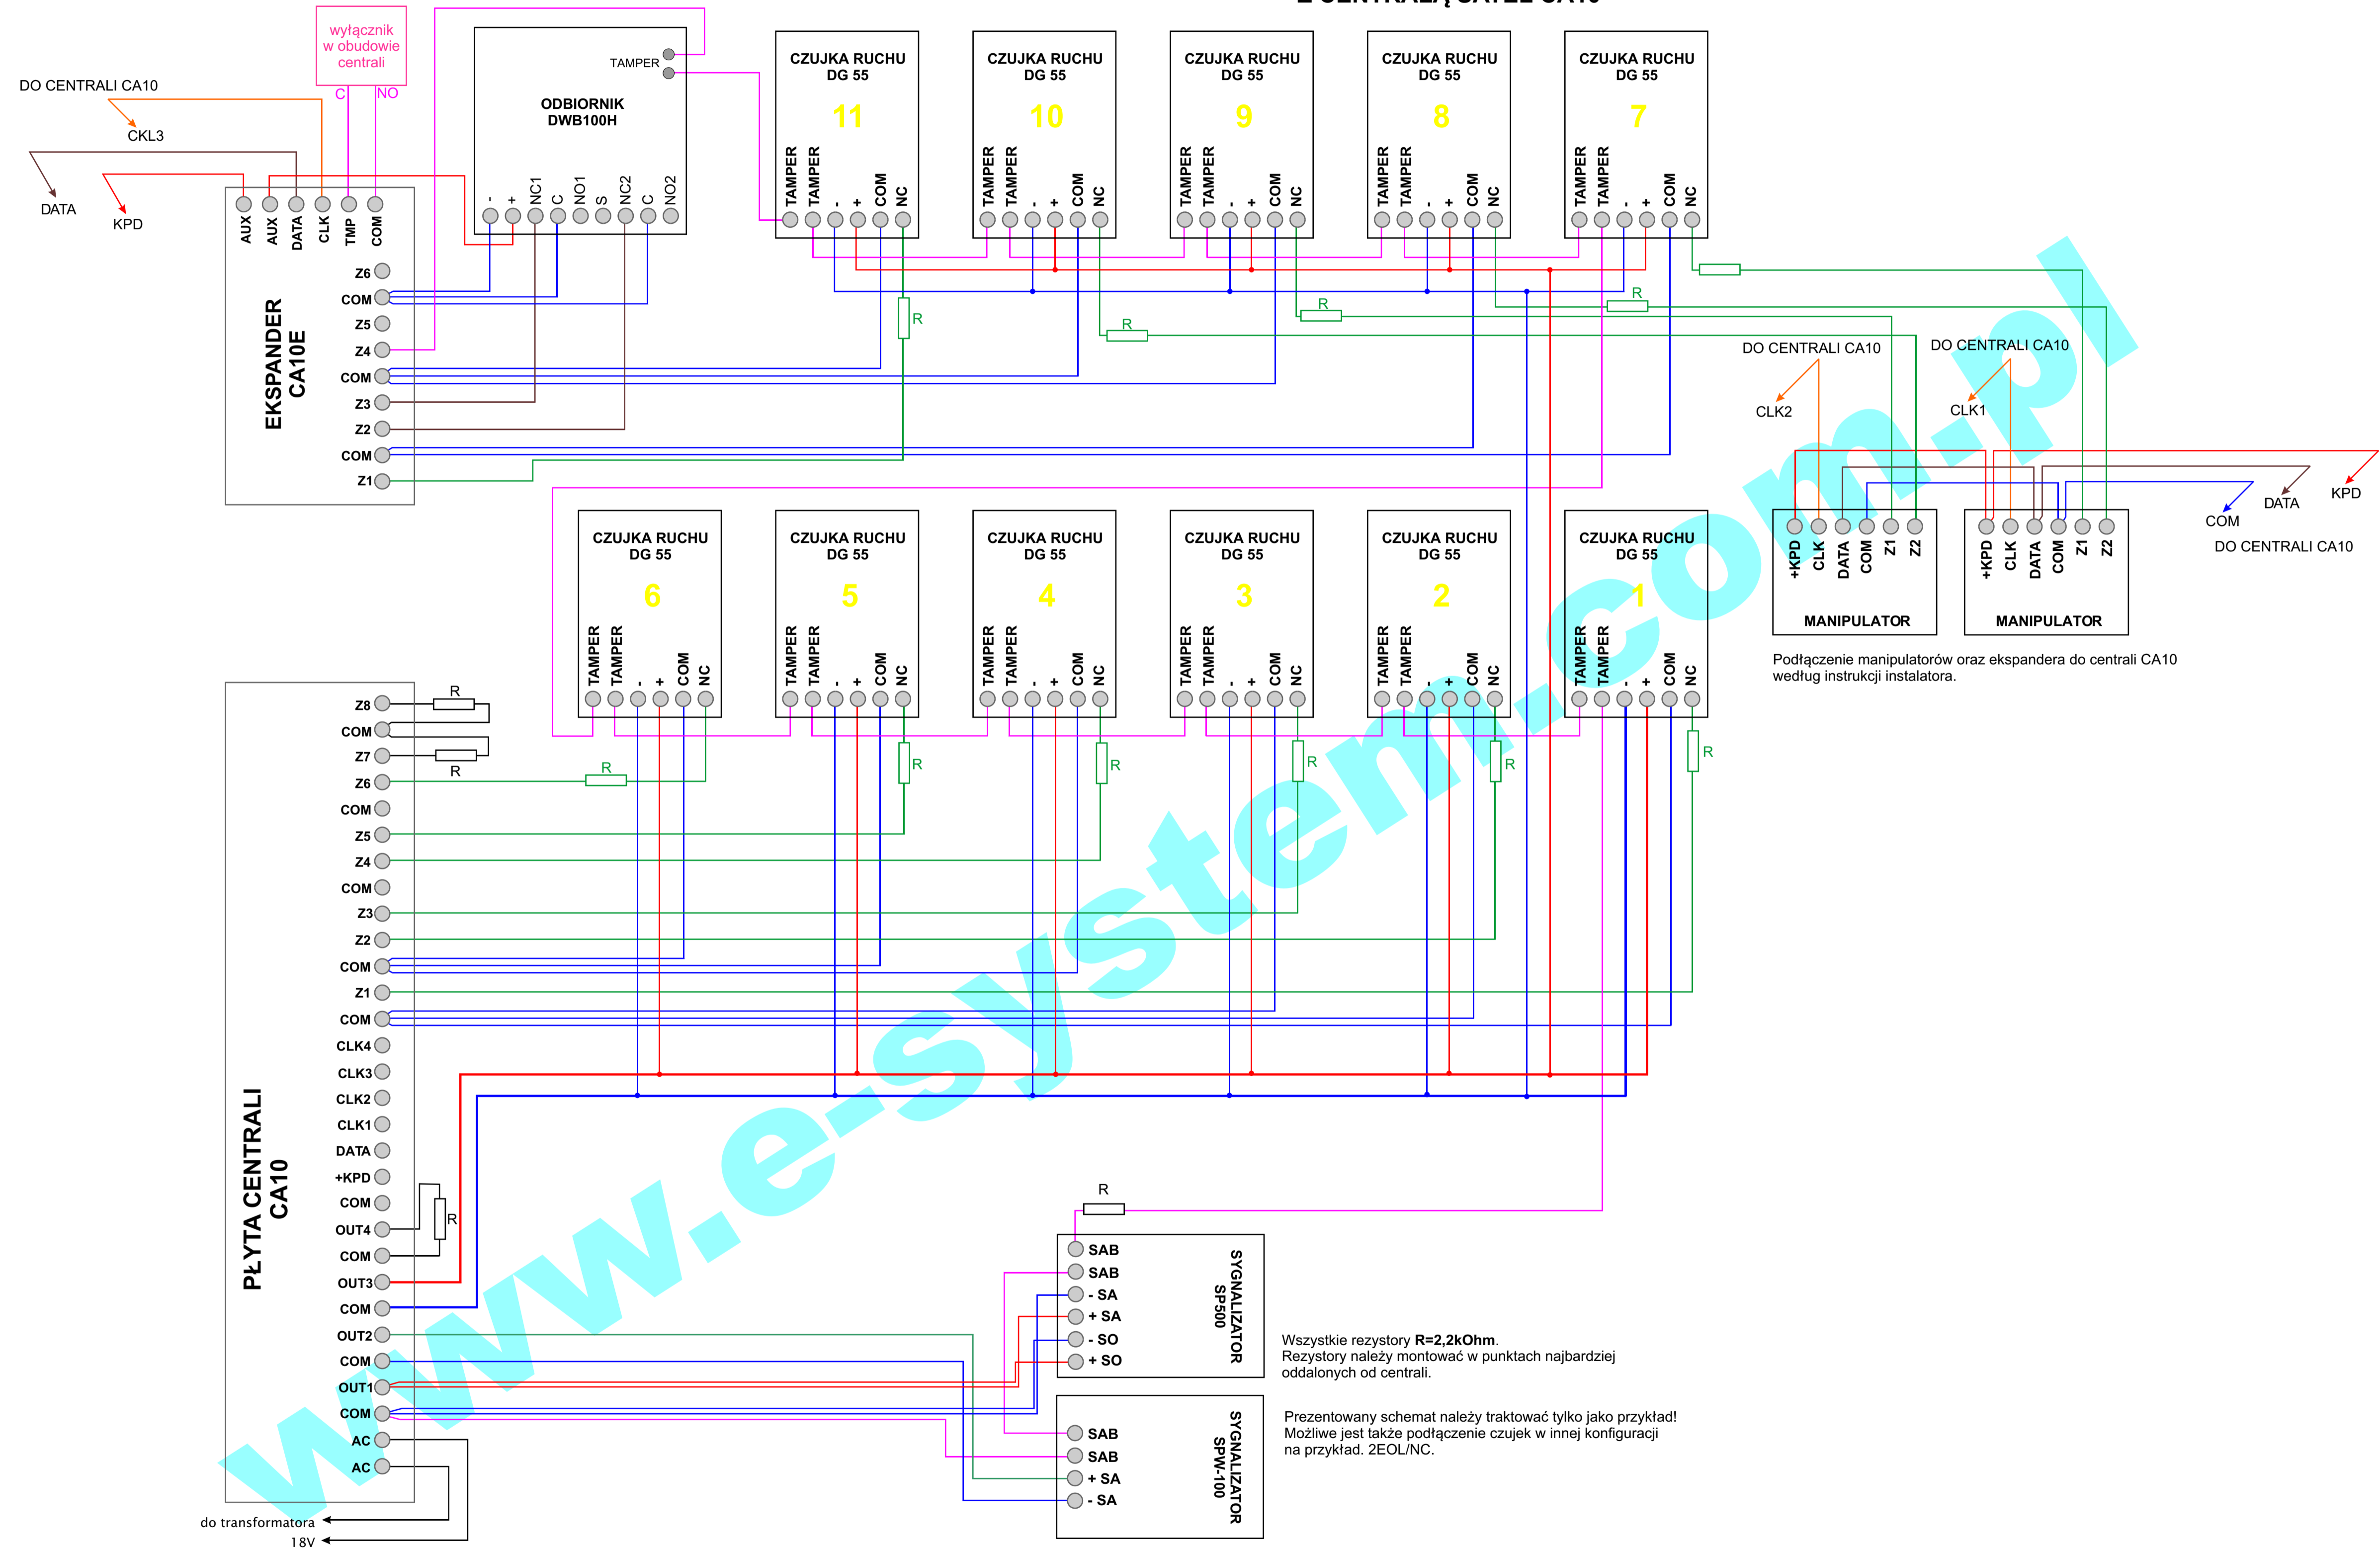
Z CENTRALĄ SATEL CA10

wyłącznik w obudowie centrali

C NO

DO CENTRALI CA10

CKL3

DATA

KPD

TAMPER

ODBIORNIK DWB100H

- + NC1 C NO1 S NC2 C NO2

AUX AUX DATA CLK TMP COM

EKSPANDER CA10E

Z6 COM Z5 Z4 COM Z3 Z2 COM Z1

CZUJKA RUCHU DG 55 11
TAMPER TAMPER - + COM NC

CZUJKA RUCHU DG 55 10
TAMPER TAMPER - + COM NC

CZUJKA RUCHU DG 55 9
TAMPER TAMPER - + COM NC

CZUJKA RUCHU DG 55 8
TAMPER TAMPER - + COM NC

CZUJKA RUCHU DG 55 7
TAMPER TAMPER - + COM NC

R R R R R

DO CENTRALI CA10

CLK2

DO CENTRALI CA10

CLK1

KPD

DATA

COM

DO CENTRALI CA10

+KPD CLK DATA COM Z1 Z2
MANIPULATOR

+KPD CLK DATA COM Z1 Z2
MANIPULATOR

Podłączenie manipulatorów oraz ekspandera do centrali CA10 według instrukcji instalatora.

CZUJKA RUCHU DG 55 6
TAMPER TAMPER - + COM NC

CZUJKA RUCHU DG 55 5
TAMPER TAMPER - + COM NC

CZUJKA RUCHU DG 55 4
TAMPER TAMPER - + COM NC

CZUJKA RUCHU DG 55 3
TAMPER TAMPER - + COM NC

CZUJKA RUCHU DG 55 2
TAMPER TAMPER - + COM NC

CZUJKA RUCHU DG 55 1
TAMPER TAMPER - + COM NC

R R R R R R R R R

Z8 COM Z7 Z6 COM Z5 Z4 COM Z3 Z2 COM Z1 COM CLK4 CLK3 CLK2 CLK1 DATA +KPD COM OUT4 COM OUT3 COM OUT2 COM OUT1 COM AC AC

PŁYTA CENTRALI CA10

R

do transformatora
18V

R

SAB
SAB
- SA
+ SA
- SO
+ SO

SYGNALIZATOR SP500

SAB
SAB
+ SA
- SA

SYGNALIZATOR SPW-100

Wszystkie rezystory R=2,2kOhm.
Rezystory należy montować w punktach najbardziej oddalonych od centrali.

Prezentowany schemat należy traktować tylko jako przykład!
Możliwe jest także podłączenie czujek w innej konfiguracji na przykład. 2EOL/NC.

www.e-system.com.pl